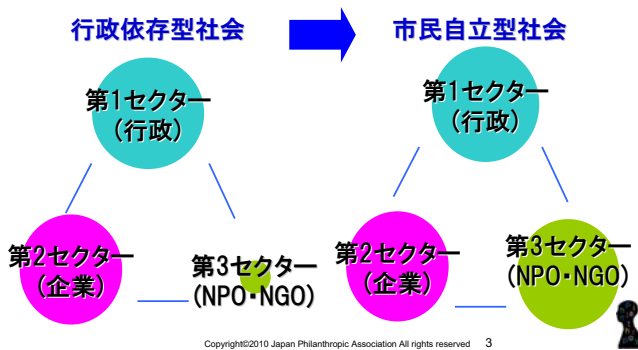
行政依存型社会

第1セクター
（行政）

第2セクター
（企業）

第3セクター
(NPO・NGO)

市民自立型社会

第1セクター
（行政）

第2セクター
（企業）

第3セクター
(NPO・NGO)

Copyright©2010 Japan Philanthropic Association All rights reserved 3